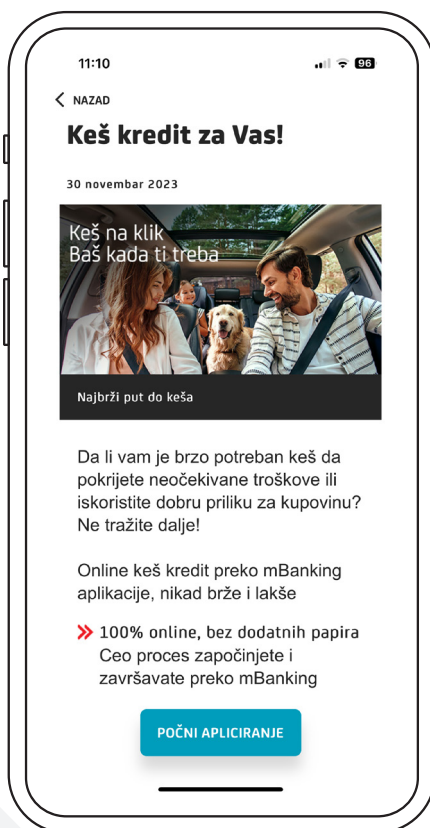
11:10

96

NAZAD

Keš kredit za Vas!

30 novembar 2023

Keš na klik
Baš kada ti treba

Najbrži put do keša

Da li vam je brzo potreban keš da pokrijete neočekivane troškove ili iskoristite dobru priliku za kupovinu? Ne tražite dalje!

Online keš kredit preko mBanking aplikacije, nikad brže i lakše

100% online, bez dodatnih papira
Ceo proces započinjete i završavate preko mBanking

POČNI APLICIRANJE